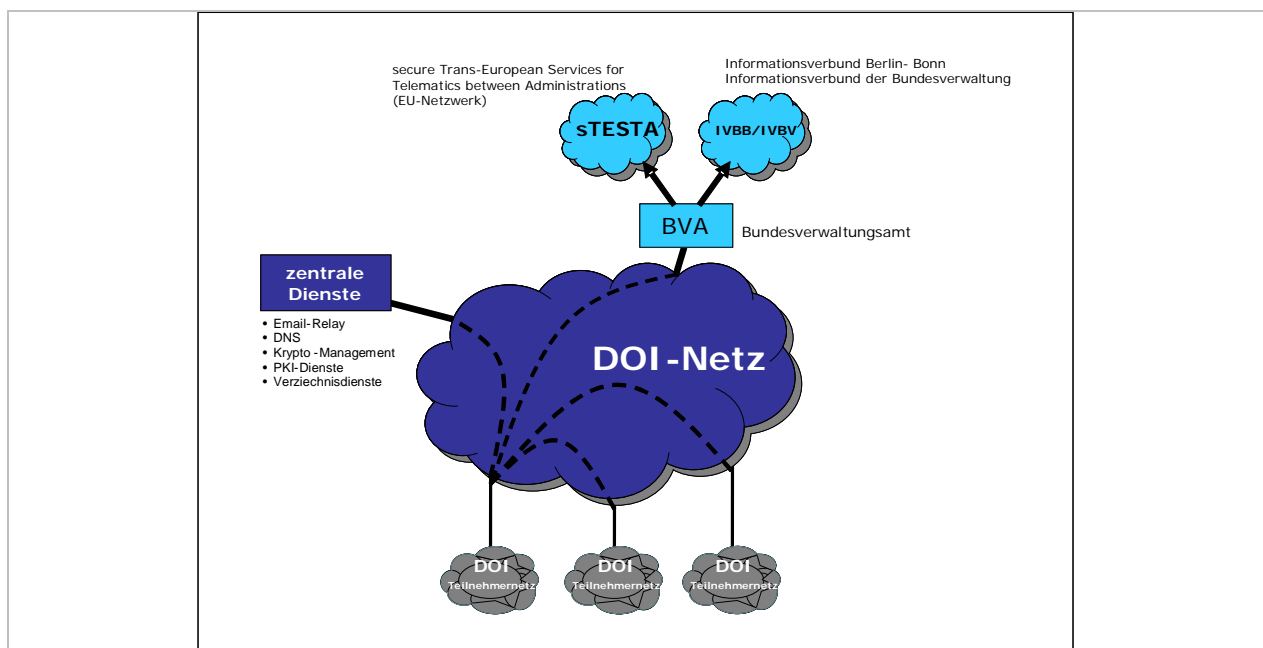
secure Trans-European Services for Telematics between Administrations (EU-Netzwerk)

Informationsverbund Berlin- Bonn
Informationsverbund der Bundesverwaltung

sTESTA

IVBB/IVBV

BVA

Bundesverwaltungsamt

zentrale Dienste

• Email-Relay
• DNS
• Krypto -Management
• PKI-Dienste
• Verziechnisdienste

DOI -Netz

DOI
Teilnehmernetz

DOI
Teilnehmernetz

DOI
Teilnehmernetz